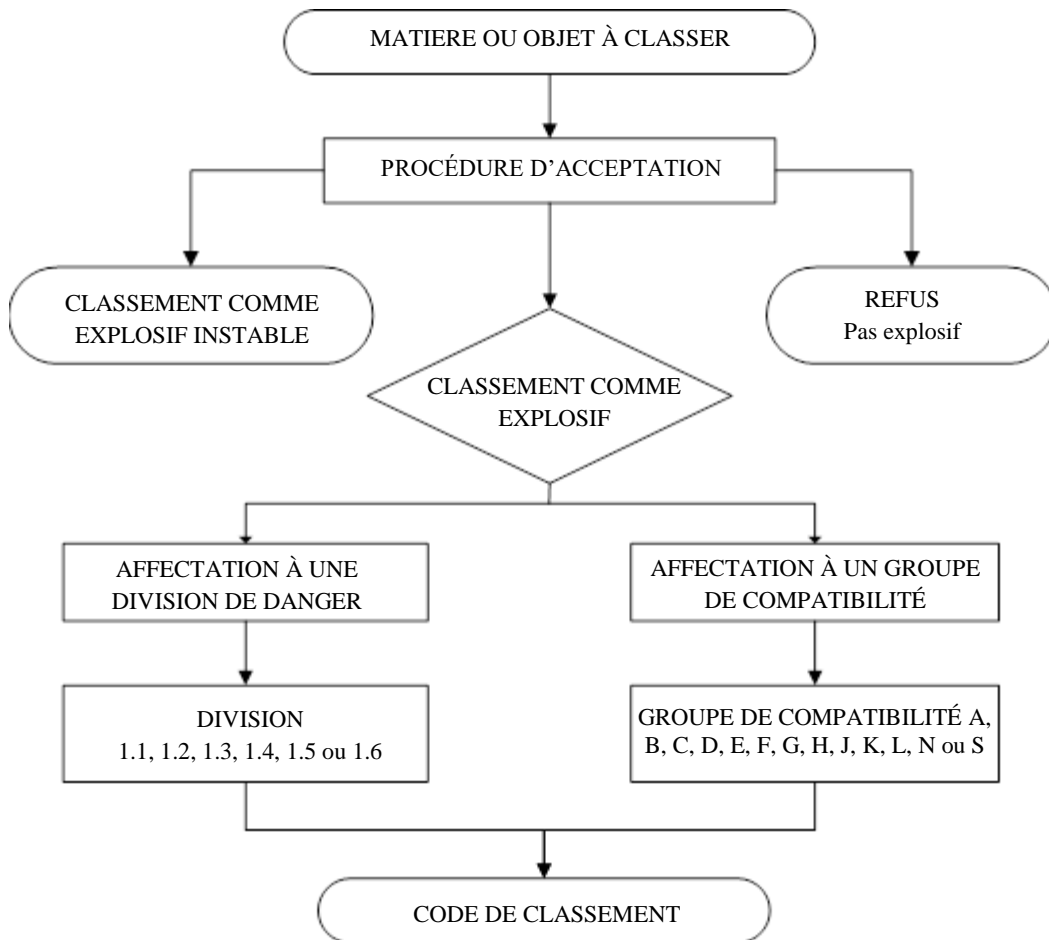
MATIERE OU OBJET À CLASSER

PROCÉDURE D’ACCEPTATION

CLASSEMENT COMME EXPLOSIF INSTABLE

REFUS
Pas explosif

CLASSEMENT COMME EXPLOSIF

AFFECTATION À UNE DIVISION DE DANGER

AFFECTATION À UN GROUPE DE COMPATIBILITÉ

DIVISION
1.1, 1.2, 1.3, 1.4, 1.5 ou 1.6

GROUPE DE COMPATIBILITÉ A, B, C, D, E, F, G, H, J, K, L, N ou S

CODE DE CLASSEMENT